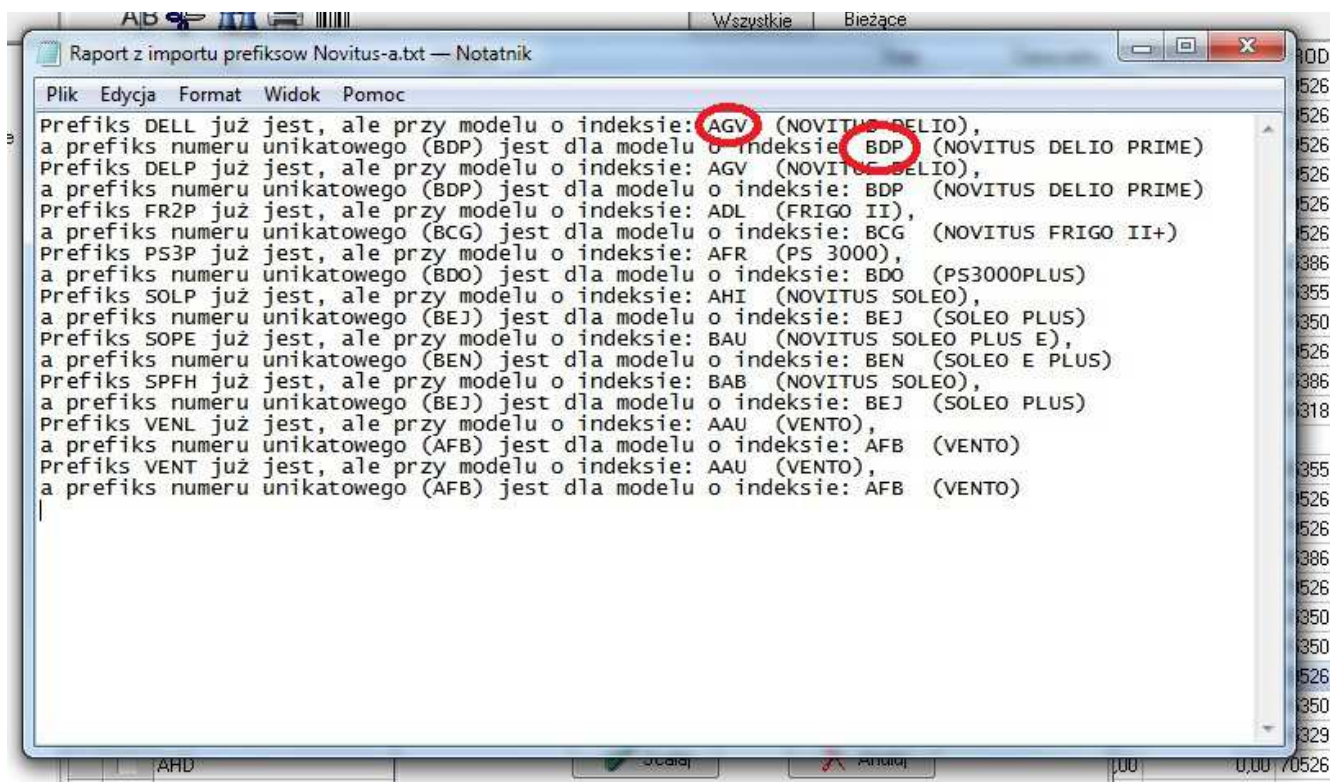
Wszystkie | Bieżące

Raport z importu prefiksow Novitus-a.txt — Notatnik

Plik Edycja Format Widok Pomoc

Prefiks DELL już jest, ale przy modelu o indeksie: AGV (NOVITUS DELIO),
a prefiks numeru unikatowego (BDP) jest dla modelu o indeksie: BDP (NOVITUS DELIO PRIME)
Prefiks DELP już jest, ale przy modelu o indeksie: AGV (NOVITUS DELIO),
a prefiks numeru unikatowego (BDP) jest dla modelu o indeksie: BDP (NOVITUS DELIO PRIME)
Prefiks FR2P już jest, ale przy modelu o indeksie: ADL (FRIGO II),
a prefiks numeru unikatowego (BCG) jest dla modelu o indeksie: BCG (NOVITUS FRIGO II+)
Prefiks PS3P już jest, ale przy modelu o indeksie: AFR (PS 3000),
a prefiks numeru unikatowego (BDO) jest dla modelu o indeksie: BDO (PS3000PLUS)
Prefiks SOLP już jest, ale przy modelu o indeksie: AHI (NOVITUS SOLEO),
a prefiks numeru unikatowego (BEJ) jest dla modelu o indeksie: BEJ (SOLEO PLUS)
Prefiks SOPE już jest, ale przy modelu o indeksie: BAU (NOVITUS SOLEO PLUS E),
a prefiks numeru unikatowego (BEN) jest dla modelu o indeksie: BEN (SOLEO E PLUS)
Prefiks SPFH już jest, ale przy modelu o indeksie: BAB (NOVITUS SOLEO),
a prefiks numeru unikatowego (BEJ) jest dla modelu o indeksie: BEJ (SOLEO PLUS)
Prefiks VENL już jest, ale przy modelu o indeksie: AAU (VENTO),
a prefiks numeru unikatowego (AFB) jest dla modelu o indeksie: AFB (VENTO)
Prefiks VENT już jest, ale przy modelu o indeksie: AAU (VENTO),
a prefiks numeru unikatowego (AFB) jest dla modelu o indeksie: AFB (VENTO)

AHD